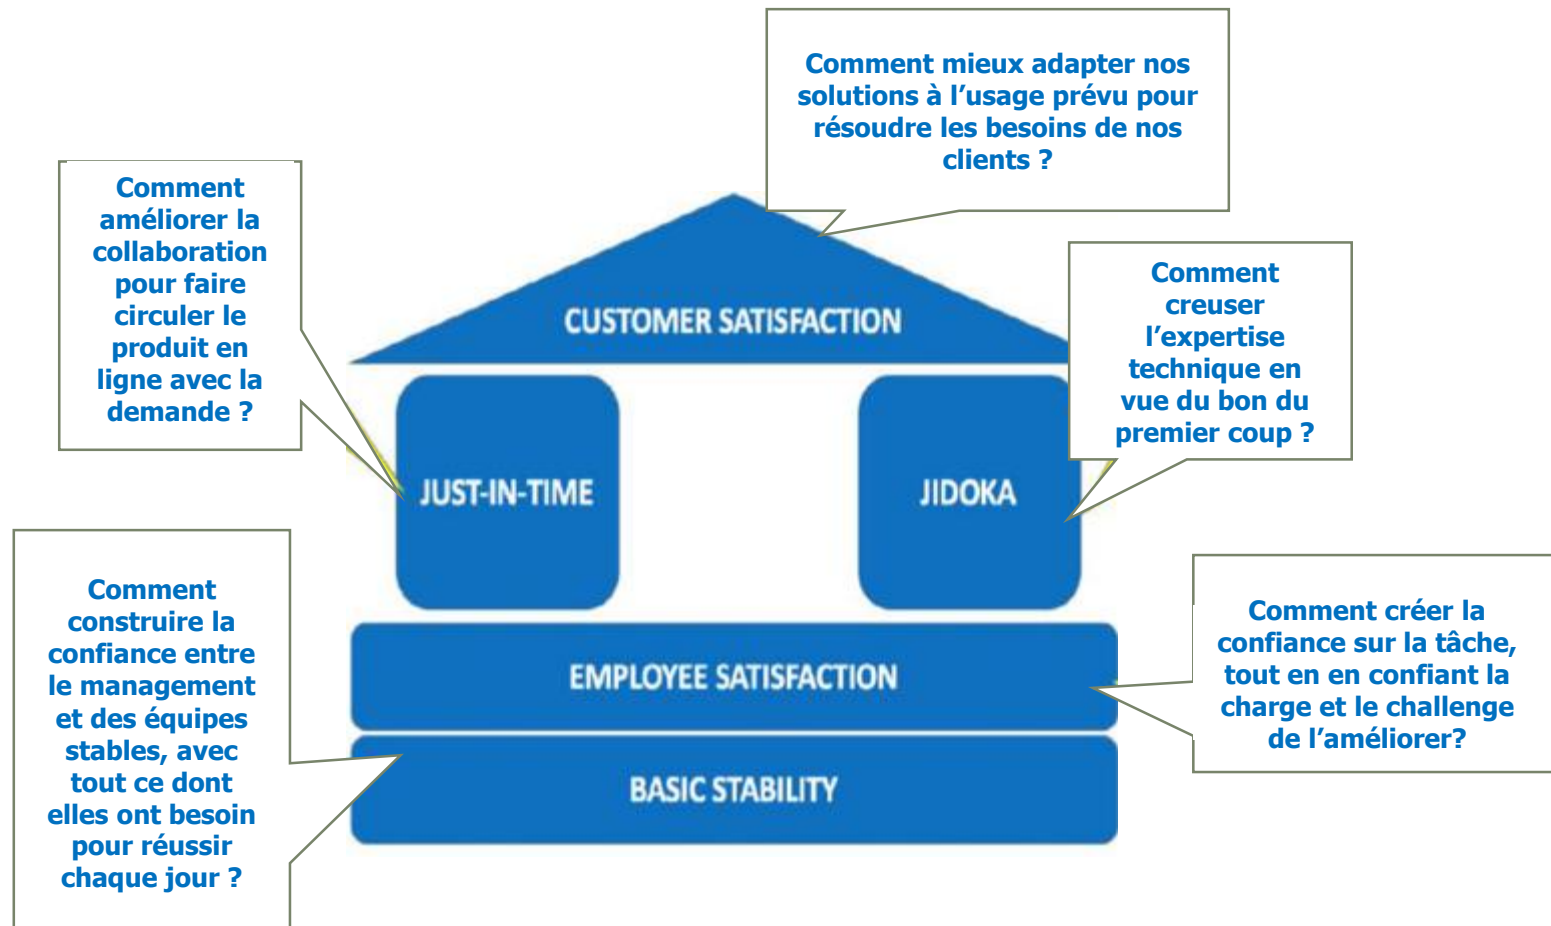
Comment mieux adapter nos solutions à l'usage prévu pour résoudre les besoins de nos clients ?

Comment améliorer la collaboration pour faire circuler le produit en ligne avec la demande ?

CUSTOMER SATISFACTION

Comment creuser l'expertise technique en vue du bon du premier coup ?

JUST-IN-TIME

JIDOKA

Comment construire la confiance entre le management et des équipes stables, avec tout ce dont elles ont besoin pour réussir chaque jour ?

EMPLOYEE SATISFACTION

Comment créer la confiance sur la tâche, tout en en confiant la charge et le challenge de l'améliorer?

BASIC STABILITY